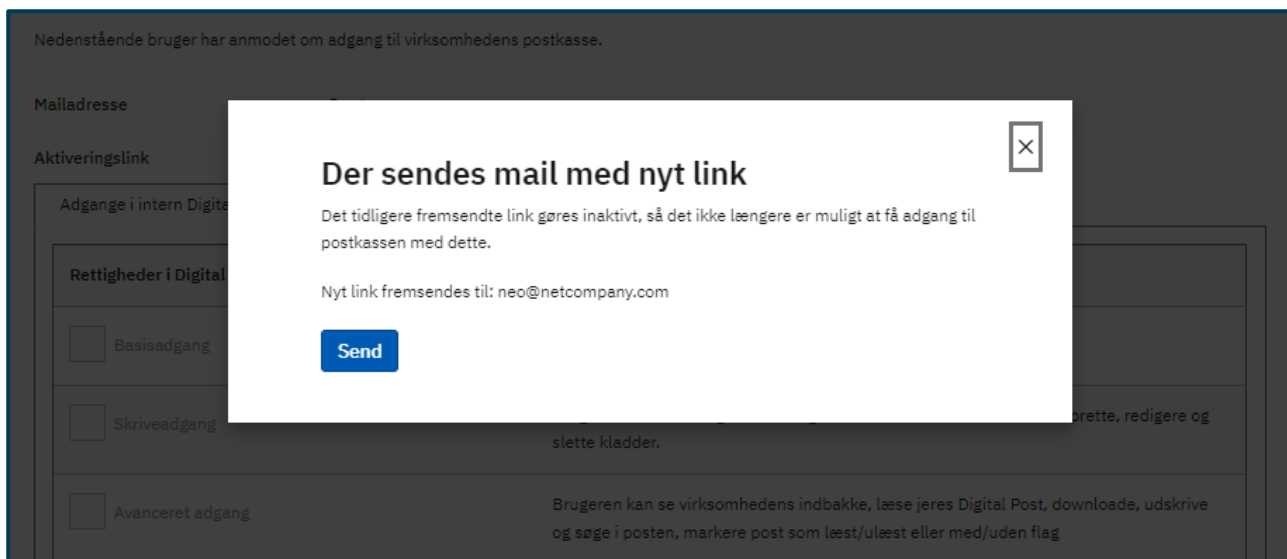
Nedenstående bruger har anmodet om adgang til virksomhedens postkasse.

Mailadresse

Aktiveringslink

Adgange i intern Digita

Rettigheder i Digital

Basisadgang

Skriveadgang

rette, redigere og slette kladder.

Avanceret adgang

Brugeren kan se virksomhedens indbakke, læse jeres Digital Post, downloade, udskrive og søge i posten, markere post som læst/ulæst eller med/uden flag

×

Der sendes mail med nyt link

Det tidligere fremsendte link gøres inaktivt, så det ikke længere er muligt at få adgang til postkassen med dette.

Nyt link fremsendes til: neo@netcompany.com

Send